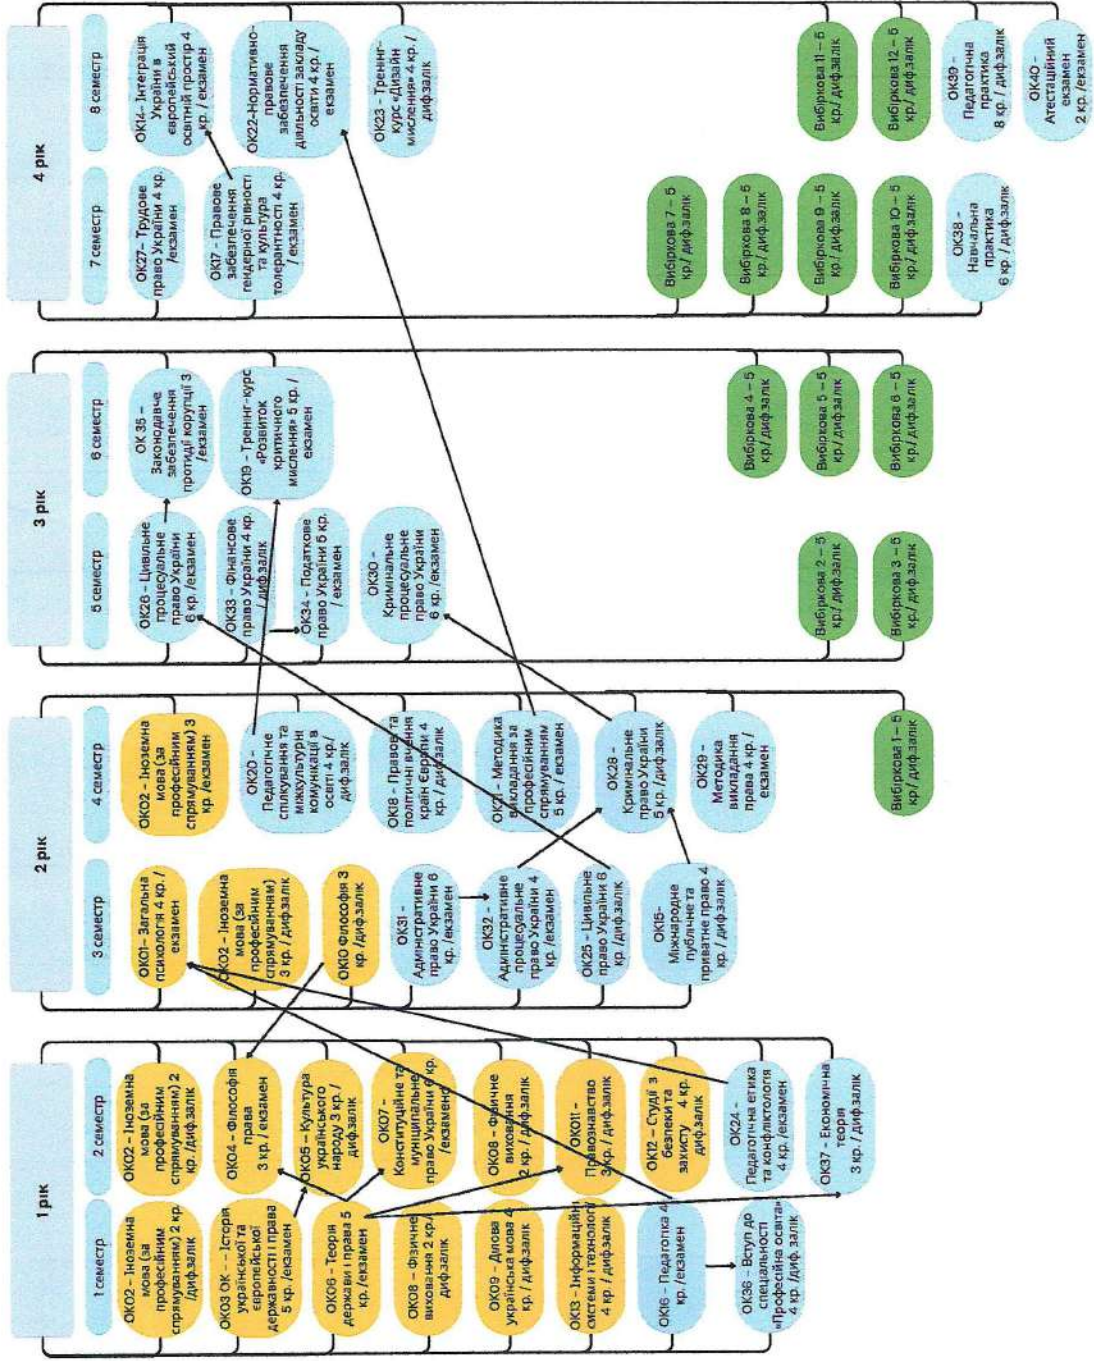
1 рік

1 семестр

ОК02 – Іноземна мова (за професійним спрямуванням) 2 кр. /диф.залік

ОК03 ОК – Історія української та європейської державності і права 5 кр. /екзамен

ОК06 – Теорія держави і права 5 кр. /екзамен

ОК08 – Фізичне виховання 2 кр. /диф.залік

ОК09 – Ділова українська мова 4 кр. / диф.залік

ОК13 – Інформаційні системи і технології 4 кр. / диф.залік

ОК16 – Педагогіка 4 кр. / екзамен

ОК36 – Вступ до спеціальності «Професійна освіта» 4 кр. /диф.залік

2 семестр

ОК02 – Іноземна мова (за професійним спрямуванням) 2 кр. /диф.залік

ОК04 – Філософія права 3 кр. / екзамен

ОК05 – Культура українського народу 3 кр. / екзамен

ОК07 – Конституційне та муніципальне право України 6 кр. /екзамен

ОК08 – Фізичне виховання 2 кр. / диф.залік

ОК11 – Правознавство 3 кр. / диф.залік

ОК12 – Студії з безпеки та захисту 4 кр. диф.залік

ОК24 – Педагогічна етика та конфліктологія 4 кр. /екзамен

ОК37 – Економічна теорія 3 кр. / диф.залік

2 рік

3 семестр

ОК01 – Загальна психологія 4 кр. / екзамен

ОК02 – Іноземна мова (за професійним спрямуванням) 3 кр. / диф.залік

ОК10 Філософія 3 кр. / диф.залік

ОК31 – Адміністративне право України 6 кр. / екзамен

ОК32 – Адміністративне процесуальне право України 4 кр. / диф.залік

ОК25 – Цивільне право України 6 кр. / диф.залік

ОК15 – Міжнародне публічне та приватне право 4 кр. / диф.залік

4 семестр

ОК02 – Іноземна мова (за професійним спрямуванням) 3 кр. /екзамен

ОК20 – Педагогічне спілкування та міжкультурні комунікації в освіті 4 кр. / диф.залік

ОК18 – Правові та політичні вчення країн Європи 4 кр. / диф.залік

ОК21 – Методика викладання за професійним спрямуванням 5 кр. / екзамен

ОК28 – Кримінальне право України 5 кр. / диф.залік

ОК29 – Методика викладання права 4 кр. / екзамен

Вибіркова 1 – 5 кр./ диф.залік

3 рік

5 семестр

ОК26 – Цивільне процесуальне право України 6 кр. / екзамен

ОК33 – Фінансове право України 4 кр. / диф.залік

ОК34 – Податкове право України 5 кр. / екзамен

ОК30 – Кримінальне процесуальне право України 6 кр. / екзамен

Вибіркова 2 – 5 кр./ диф.залік

Вибіркова 3 – 5 кр./ диф.залік

6 семестр

ОК 35 – Законодавче забезпечення протидії корупції 3 кр. /екзамен

ОК19 – Тренінг-курс «Розвиток критичного мислення» 5 кр. / екзамен

Вибіркова 4 – 5 кр./ диф.залік

Вибіркова 5 – 5 кр./ диф.залік

Вибіркова 6 – 5 кр./ диф.залік

4 рік

7 семестр

ОК27 – Трудове право України 4 кр. /екзамен

ОК17 – Правове забезпечення гендерної рівності та культура толерантності 4 кр. / екзамен

Вибіркова 7 – 5 кр./ диф.залік

Вибіркова 8 – 5 кр./ диф.залік

Вибіркова 9 – 5 кр./ диф.залік

Вибіркова 10 – 5 кр./ диф.залік

ОК38 – Навчальна практика 6 кр. / диф.залік

8 семестр

ОК14 – Інтеграція України в європейський освітній простір 4 кр. / екзамен

ОК22 – Нормативно-правове забезпечення діяльності закладу освіти 4 кр. / екзамен

ОК23 – Тренінг-курс «Дизайн мислення» 4 кр. / диф.залік

Вибіркова 11 – 5 кр./ диф.залік

Вибіркова 12 – 5 кр./ диф.залік

ОК39 – Педагогічна практика 8 кр. / диф.залік

ОК40 – Атестаційний екзамен 2 кр. /екзамен